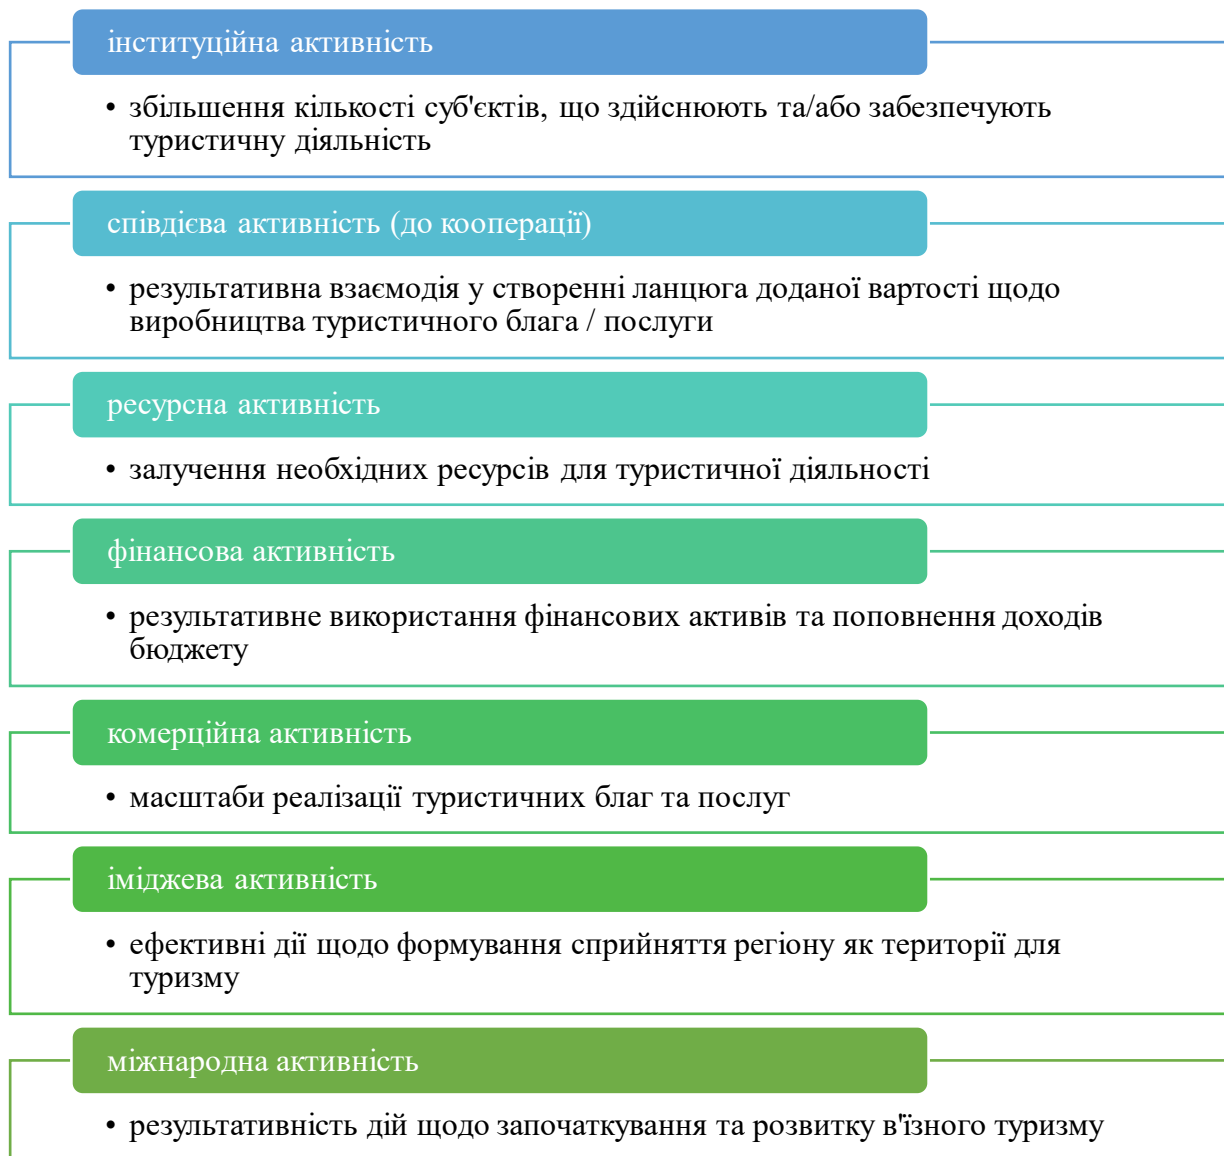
інституційна активність

• збільшення кількості суб'єктів, що здійснюють та/або забезпечують туристичну діяльність

співдієва активність (до кооперації)

• результативна взаємодія у створенні ланцюга доданої вартості щодо виробництва туристичного блага / послуги

ресурсна активність

• залучення необхідних ресурсів для туристичної діяльності

фінансова активність

• результативне використання фінансових активів та поповнення доходів бюджету

комерційна активність

• масштаби реалізації туристичних благ та послуг

іміджева активність

• ефективні дії щодо формування сприйняття регіону як території для туризму

міжнародна активність

• результативність дій щодо започаткування та розвитку в'їзного туризму